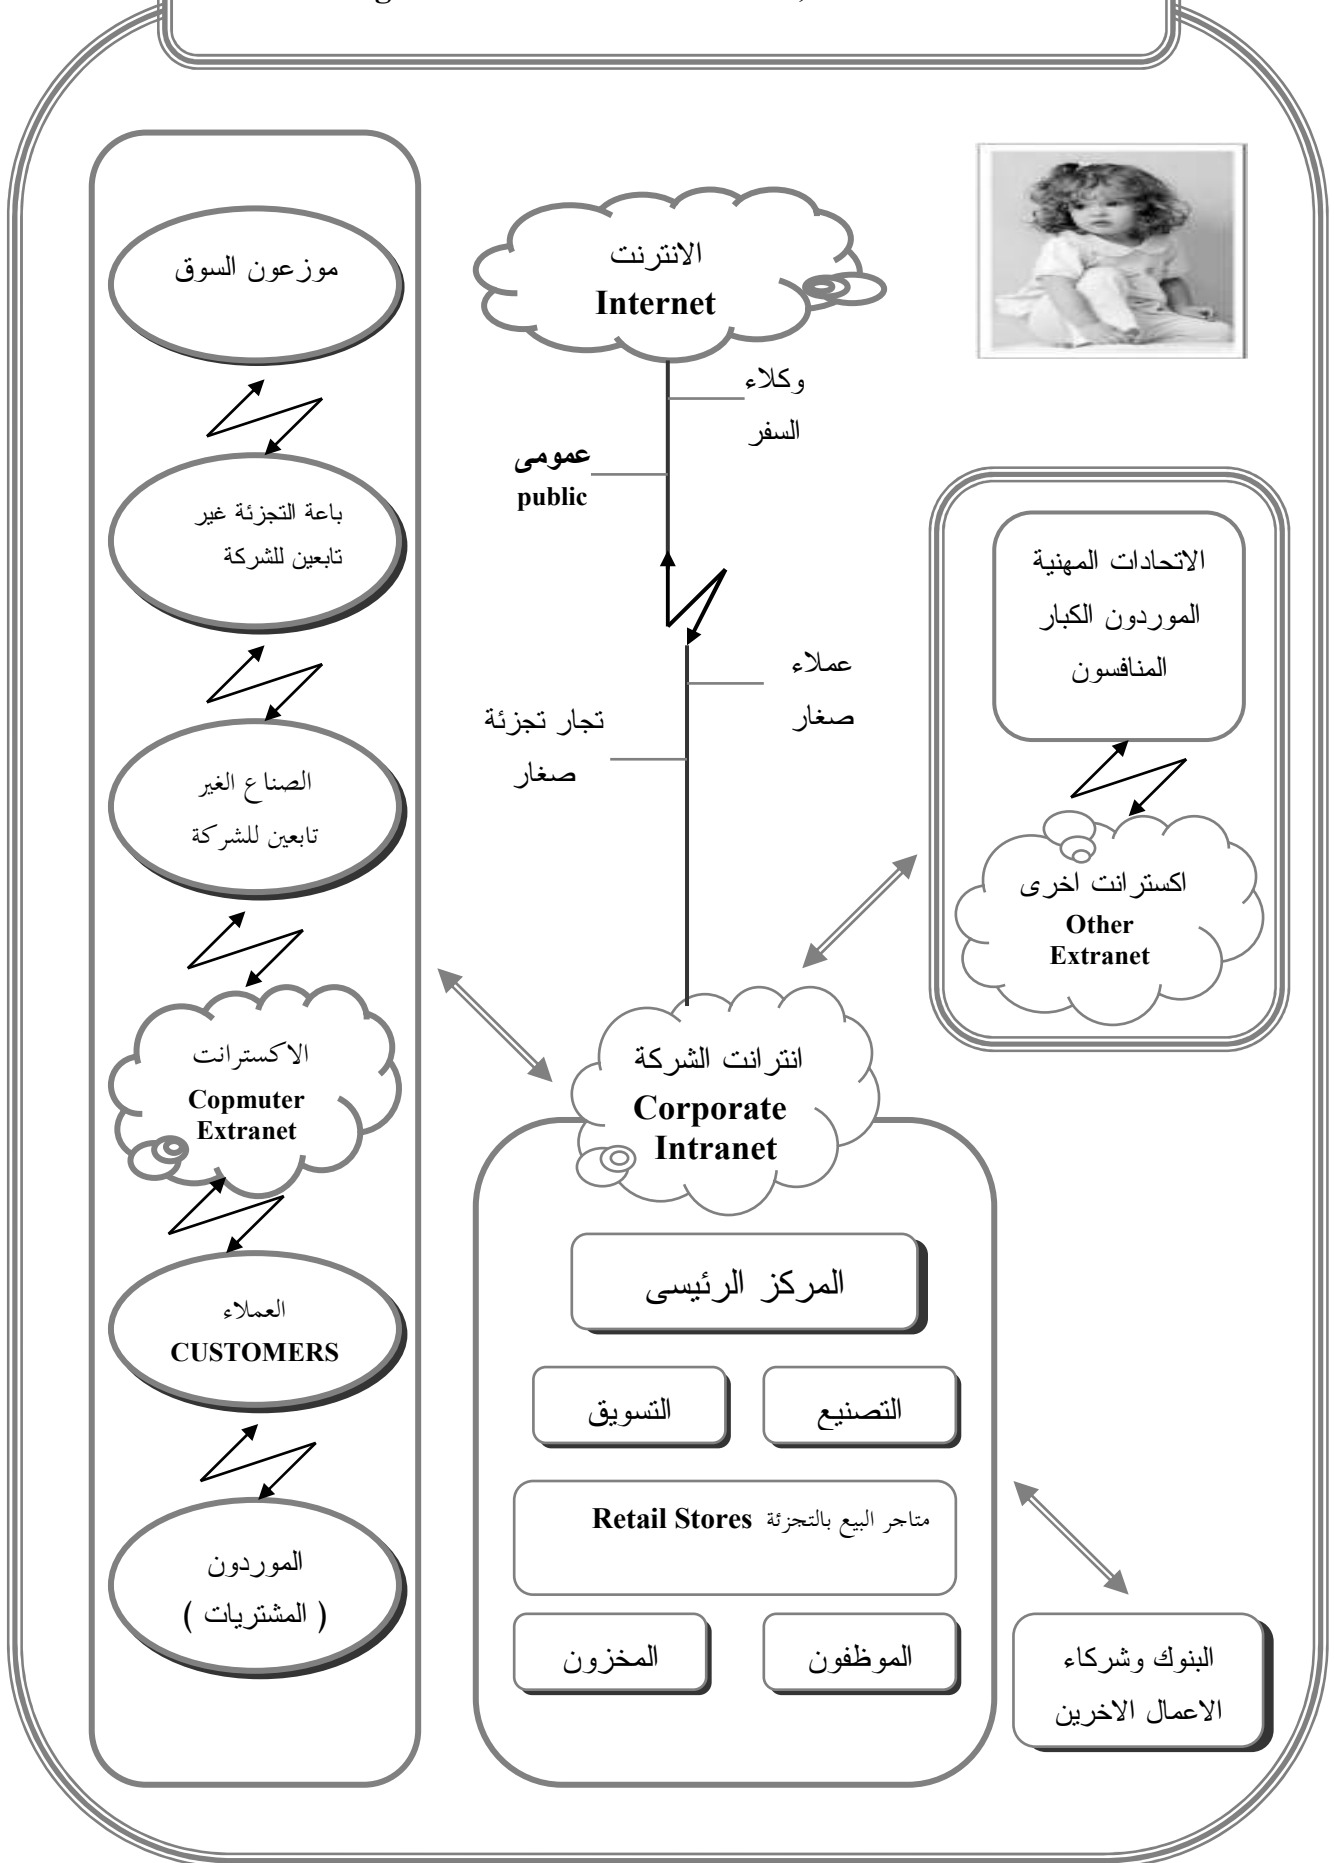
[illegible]

الانترنت
Internet

وكلاء السفر

عمومى
public

عملاء صغار

تجار تجزئة صغار

موزعون السوق

باعة التجزئة غير تابعين للشركة

الصناع الغير تابعين للشركة

الاكسترانت
Copmuter Extranet

العملاء
CUSTOMERS

الموردون ( المشتريات )

الاتحادات المهنية
الموردون الكبار
المنافسون

اكسترانت اخرى
Other Extranet

انترانت الشركة
Corporate Intranet

المركز الرئيسى

التسويق

التصنيع

متاجر البيع بالتجزئة Retail Stores

المخزون

الموظفون

البنوك وشركاء الاعمال الاخرين